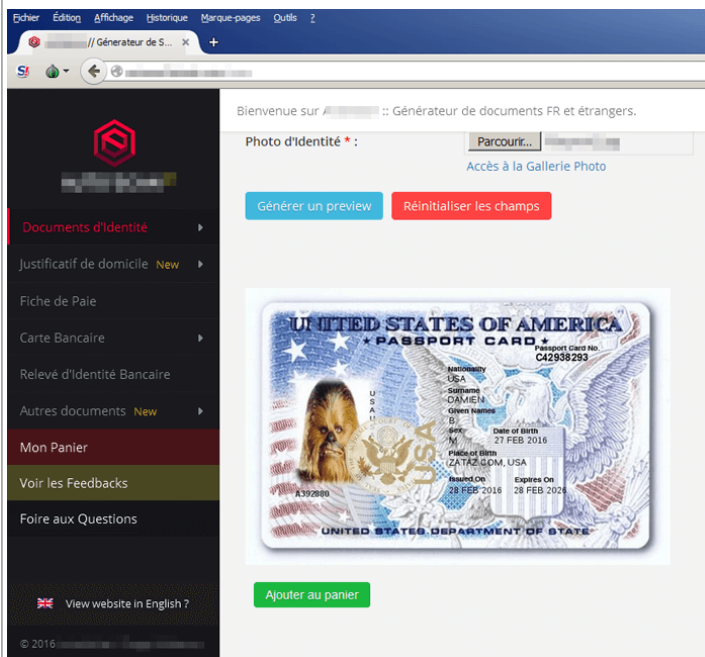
Fichier Édition Affichage Historique Marque-pages Outils ?

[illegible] // Générateur de S... ×

Bienvenue sur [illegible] :: Générateur de documents FR et étrangers.

Photo d'Identité * : Parcourir... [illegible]

Accès à la Gallerie Photo

Générer un preview

Réinitialiser les champs

Documents d'Identité

Justificatif de domicile New

Fiche de Paie

Carte Bancaire

Relevé d'Identité Bancaire

Autres documents New

Mon Panier

Voir les Feedbacks

Foire aux Questions

View website in English ?

© 2016 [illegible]

UNITED STATES OF AMERICA

PASSPORT CARD

Passport Card No.
C42938293

Nationality
USA

Surname
DAMIEN

Given Names
B

Sex
M

Date of Birth
27 FEB 2016

Place of Birth
ZATAZ.COM, USA

Issued On
28 FEB 2016

Expires On
28 FEB 2026

A392880

USA

UNITED STATES DEPARTMENT OF STATE

Ajouter au panier